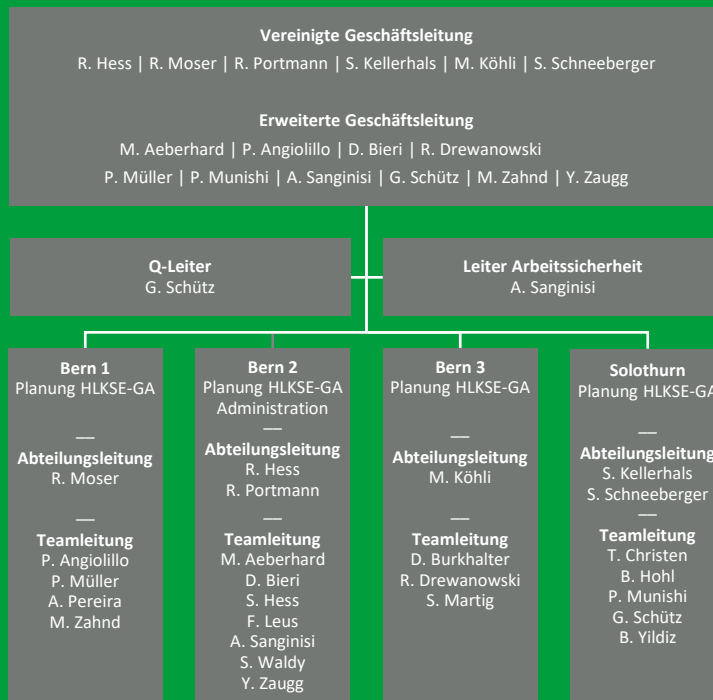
**Vereinigte Geschäftsleitung**
R. Hess | R. Moser | R. Portmann | S. Kellerhals | M. Köhli | S. Schneeberger

**Erweiterte Geschäftsleitung**
M. Aeberhard | P. Angiolillo | D. Bieri | R. Drewanowski
P. Müller | P. Munishi | A. Sanginisi | G. Schütz | M. Zahnd | Y. Zaugg

**Q-Leiter**
G. Schütz

**Leiter Arbeitssicherheit**
A. Sanginisi

**Bern 1**
Planung HLKSE-GA
—
**Abteilungsleitung**
R. Moser
—
**Teamleitung**
P. Angiolillo
P. Müller
A. Pereira
M. Zahnd

**Bern 2**
Planung HLKSE-GA
Administration
—
**Abteilungsleitung**
R. Hess
R. Portmann
—
**Teamleitung**
M. Aeberhard
D. Bieri
S. Hess
F. Leus
A. Sanginisi
S. Waldy
Y. Zaugg

**Bern 3**
Planung HLKSE-GA
—
**Abteilungsleitung**
M. Köhli
—
**Teamleitung**
D. Burkhalter
R. Drewanowski
S. Martig

**Solothurn**
Planung HLKSE-GA
—
**Abteilungsleitung**
S. Kellerhals
S. Schneeberger
—
**Teamleitung**
T. Christen
B. Hohl
P. Munishi
G. Schütz
B. Yildiz